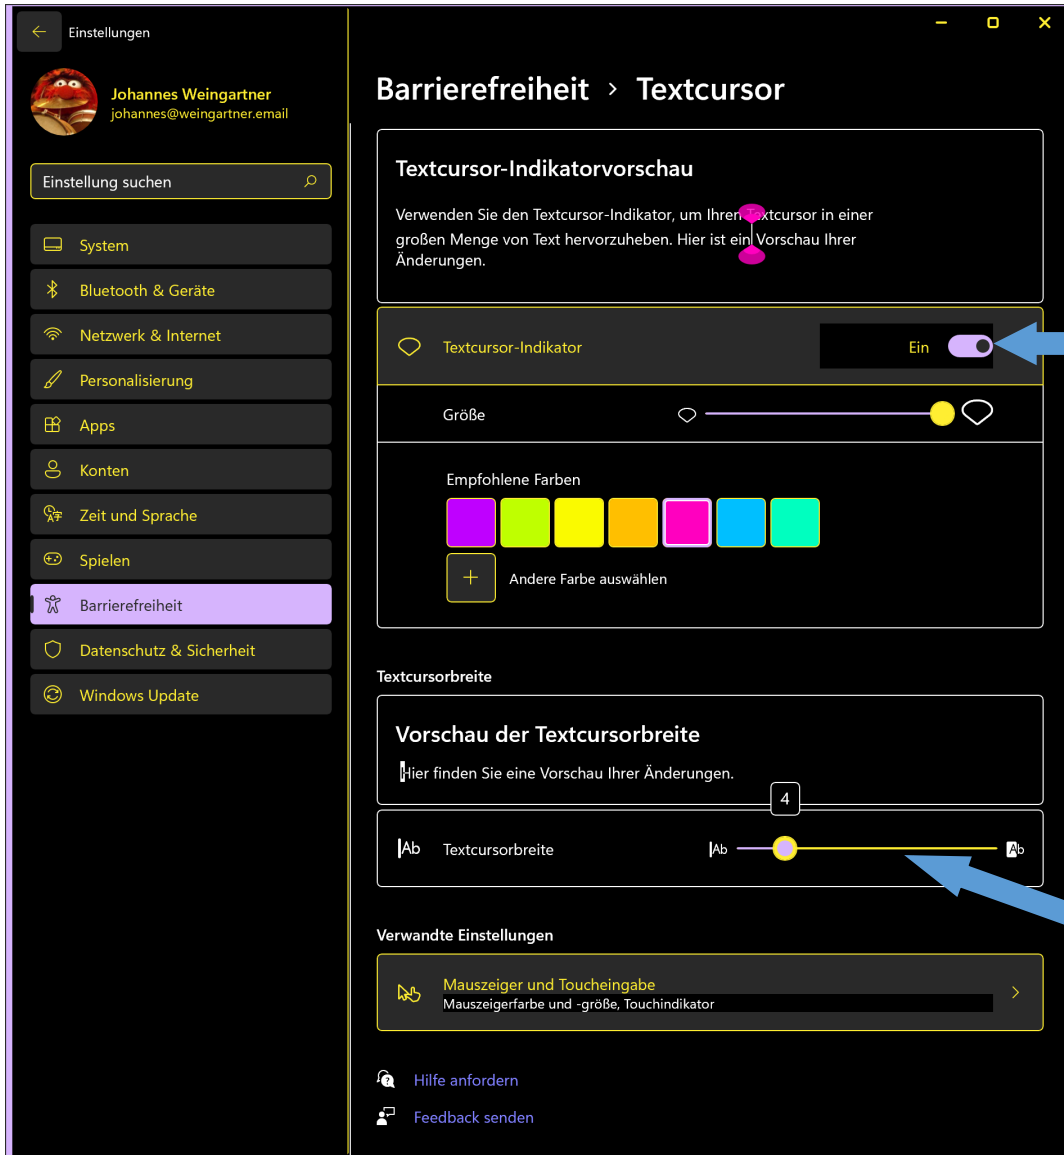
Einstellungen

Johannes Weingartner
johannes@weingartner.email

Einstellung suchen

System
Bluetooth & Geräte
Netzwerk & Internet
Personalisierung
Apps
Konten
Zeit und Sprache
Spielen
Barrierefreiheit
Datenschutz & Sicherheit
Windows Update

Barrierefreiheit › Textcursor

Textcursor-Indikatorvorschau

Verwenden Sie den Textcursor-Indikator, um Ihren Textcursor in einer großen Menge von Text hervorzuheben. Hier ist ein Vorschau Ihrer Änderungen.

Textcursor-Indikator
Ein

Größe

Empfohlene Farben

Andere Farbe auswählen

Textcursorbreite

Vorschau der Textcursorbreite

Hier finden Sie eine Vorschau Ihrer Änderungen.

4

Ab Textcursorbreite Ab Ab

Verwandte Einstellungen

Mauszeiger und Toucheingabe
Mauszeigerfarbe und -größe, Touchindikator

Hilfe anfordern

Feedback senden